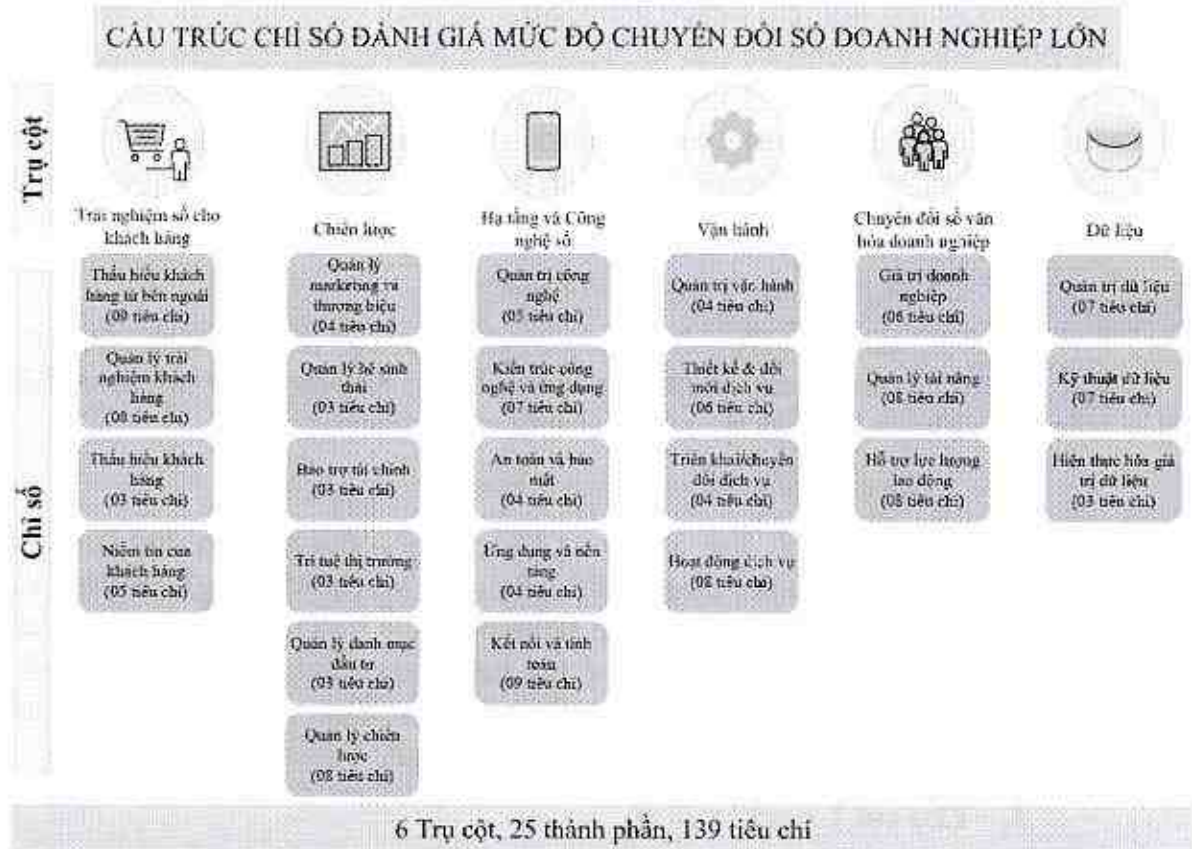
CẤU TRÚC CHỈ SỐ ĐÁNH GIÁ MỨC ĐỘ CHUYỂN ĐỔI SỐ DOANH NGHIỆP LỚN

Trụ cột

Trải nghiệm số cho khách hàng

Chiến lược

Hạ tầng và Công nghệ số

Vận hành

Chuyển đổi số văn hóa doanh nghiệp

Dữ liệu

Chỉ số

Thấu hiểu khách hàng từ bên ngoài (09 tiêu chí)

Quản lý trải nghiệm khách hàng (08 tiêu chí)

Thấu hiểu khách hàng (03 tiêu chí)

Niềm tin của khách hàng (05 tiêu chí)

Quản lý marketing và thương hiệu (04 tiêu chí)

Quản lý hệ sinh thái (03 tiêu chí)

Bảo trợ tài chính (03 tiêu chí)

Trí tuệ thị trường (03 tiêu chí)

Quản lý danh mục đầu tư (03 tiêu chí)

Quản lý chiến lược (08 tiêu chí)

Quản trị công nghệ (05 tiêu chí)

Kiến trúc công nghệ và ứng dụng (07 tiêu chí)

An toàn và bảo mật (04 tiêu chí)

Ứng dụng và nền tảng (04 tiêu chí)

Kết nối và tính toán (09 tiêu chí)

Quản trị vận hành (04 tiêu chí)

Thiết kế & đổi mới dịch vụ (06 tiêu chí)

Triển khai/chuyển đổi dịch vụ (04 tiêu chí)

Hoạt động dịch vụ (08 tiêu chí)

Giá trị doanh nghiệp (08 tiêu chí)

Quản lý tài năng (08 tiêu chí)

Hỗ trợ lực lượng lao động (08 tiêu chí)

Quản trị dữ liệu (07 tiêu chí)

Kỹ thuật dữ liệu (07 tiêu chí)

Hiện thực hóa giá trị dữ liệu (03 tiêu chí)

6 Trụ cột, 25 thành phần, 139 tiêu chí